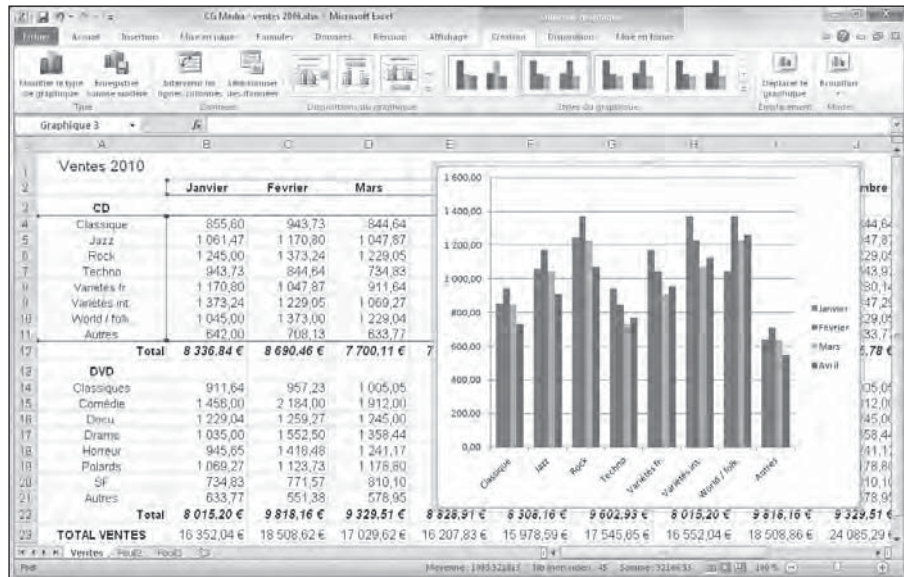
CG Media - ventes 2010.xlsx - Microsoft Excel

Fichier Accueil Insertion Mise en page Formules Données Révision Affichage Création Disposition Mise en forme

Modifier le type de graphique Enregistrer comme modèle Intervertir les lignes/colonnes Sélectionner des données Déplacer le graphique Réduire

Type Données Dispositions du graphique Styles du graphique Emplacement Mise

Graphique 3 $f_x$

| | A | B | C | D | E | F | G | H | I | J |
|---|---|---|---|---|---|---|---|---|---|---|
| 1 | Ventes 2010 | | | | | | | | | |
| 2 | | Janvier | Fevrier | Mars | | | | | | mbre |
| 3 | CD | | | | | | | | | |
| 4 | Classique | 855,60 | 943,73 | 844,64 | | | | | | 44,64 |
| 5 | Jazz | 1 061,47 | 1 170,80 | 1 047,87 | | | | | | 47,87 |
| 6 | Rock | 1 245,00 | 1 373,24 | 1 229,05 | | | | | | 29,05 |
| 7 | Techno | 943,73 | 844,64 | 734,83 | | | | | | 43,97 |
| 8 | Variétés fr | 1 170,80 | 1 047,87 | 911,64 | | | | | | 80,14 |
| 9 | Variétés int | 1 373,24 | 1 229,05 | 1 069,27 | | | | | | 47,29 |
| 10 | World / folk | 1 045,00 | 1 373,00 | 1 229,04 | | | | | | 29,05 |
| 11 | Autres | 642,00 | 708,13 | 633,77 | | | | | | 33,77 |
| 12 | Total | 8 336,84 € | 8 690,46 € | 7 700,11 € | 7 | | | | | 5,78 € |
| 13 | DVD | | | | | | | | | |
| 14 | Classiques | 911,64 | 957,23 | 1 005,05 | | | | | | 05,05 |
| 15 | Comédie | 1 458,00 | 2 184,00 | 1 912,00 | | | | | | 12,00 |
| 16 | Docu | 1 229,04 | 1 259,27 | 1 245,00 | | | | | | 45,00 |
| 17 | Drame | 1 035,00 | 1 552,50 | 1 358,44 | | | | | | 58,44 |
| 18 | Horreur | 945,65 | 1 418,48 | 1 241,17 | | | | | | 41,17 |
| 19 | Polards | 1 069,27 | 1 123,73 | 1 178,80 | | | | | | 78,80 |
| 20 | SF | 734,83 | 771,57 | 810,10 | | | | | | 10,10 |
| 21 | Autres | 633,77 | 551,38 | 578,95 | | | | | | 78,95 |
| 22 | Total | 8 015,20 € | 9 818,16 € | 9 329,51 € | 8 828,91 € | 8 308,16 € | 9 602,93 € | 8 015,20 € | 9 818,16 € | 9 329,51 € |
| 23 | TOTAL VENTES | 16 352,04 € | 18 508,62 € | 17 029,62 € | 16 207,83 € | 15 978,59 € | 17 545,05 € | 16 552,04 € | 18 508,86 € | 24 085,29 € |

1 600,00
1 400,00
1 200,00
1 000,00
800,00
600,00
400,00
200,00
0,00

Classique Jazz Rock Techno Variétés fr. Variétés int. World / folk Autres

Janvier
Fevrier
Mars
Avril

Ventes Feuil2 Feuil3

Prêt Moyenne : 1005,52 Nb (non vides) : 45 Somme : 32146,35 100 %